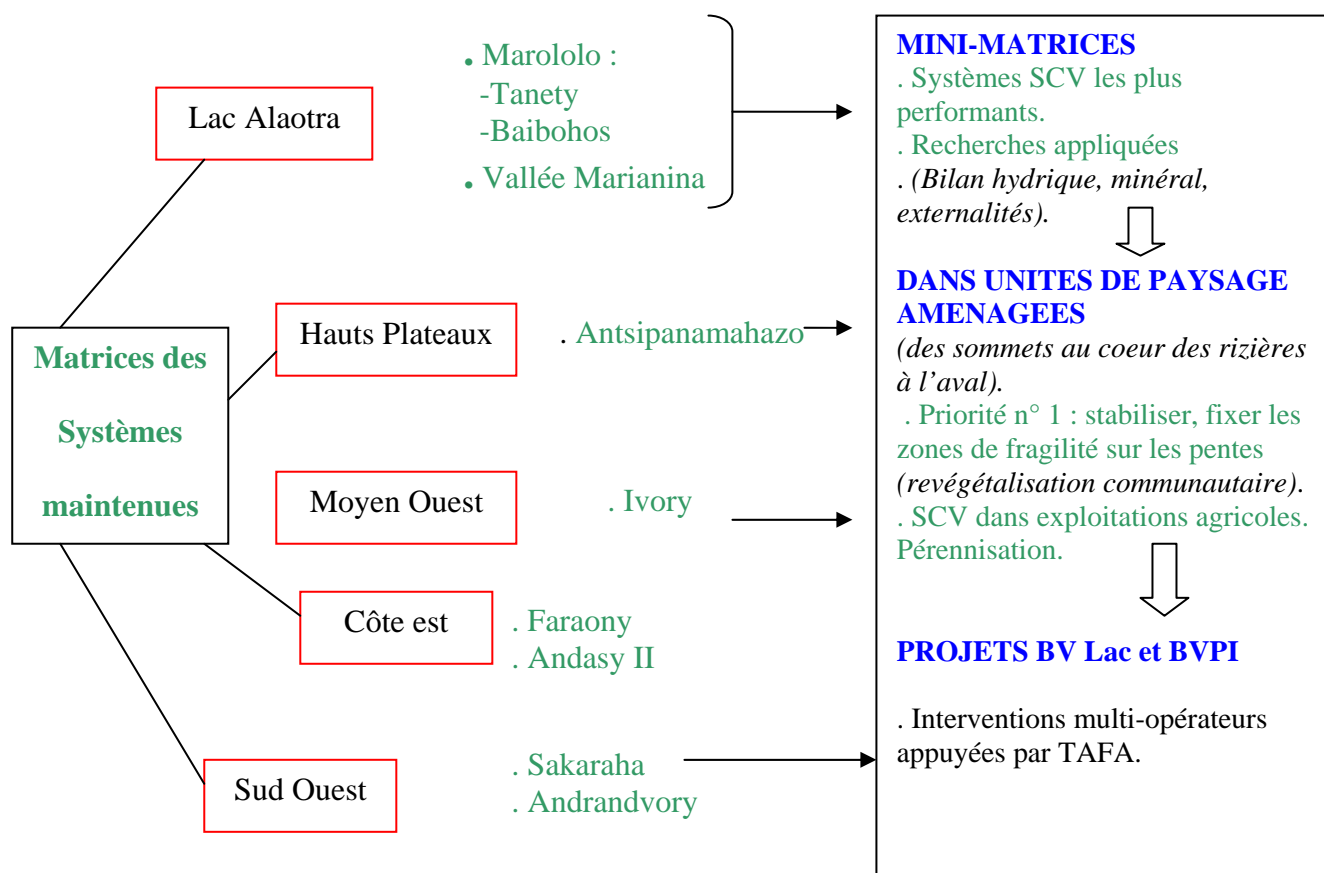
Matrices des Systèmes maintenues

Lac Alaotra

. Marololo :
-Tanety
-Baibohos
. Vallée Marianina

Hauts Plateaux

. Antsipanamahazo

Moyen Ouest

. Ivory

Côte est

. Faraony
. Andasy II

Sud Ouest

. Sakaraha
. Andrandvory

MINI-MATRICES
. Systèmes SCV les plus performants.
. Recherches appliquées
. *(Bilan hydrique, minéral, externalités).*

DANS UNITES DE PAYSAGE AMENAGEES
*(des sommets au coeur des rizières à l'aval).*
. Priorité n° 1 : stabiliser, fixer les zones de fragilité sur les pentes *(revégétalisation communautaire).*
. SCV dans exploitations agricoles. Pérennisation.

PROJETS BV Lac et BVPI

. Interventions multi-opérateurs appuyées par TAFA.